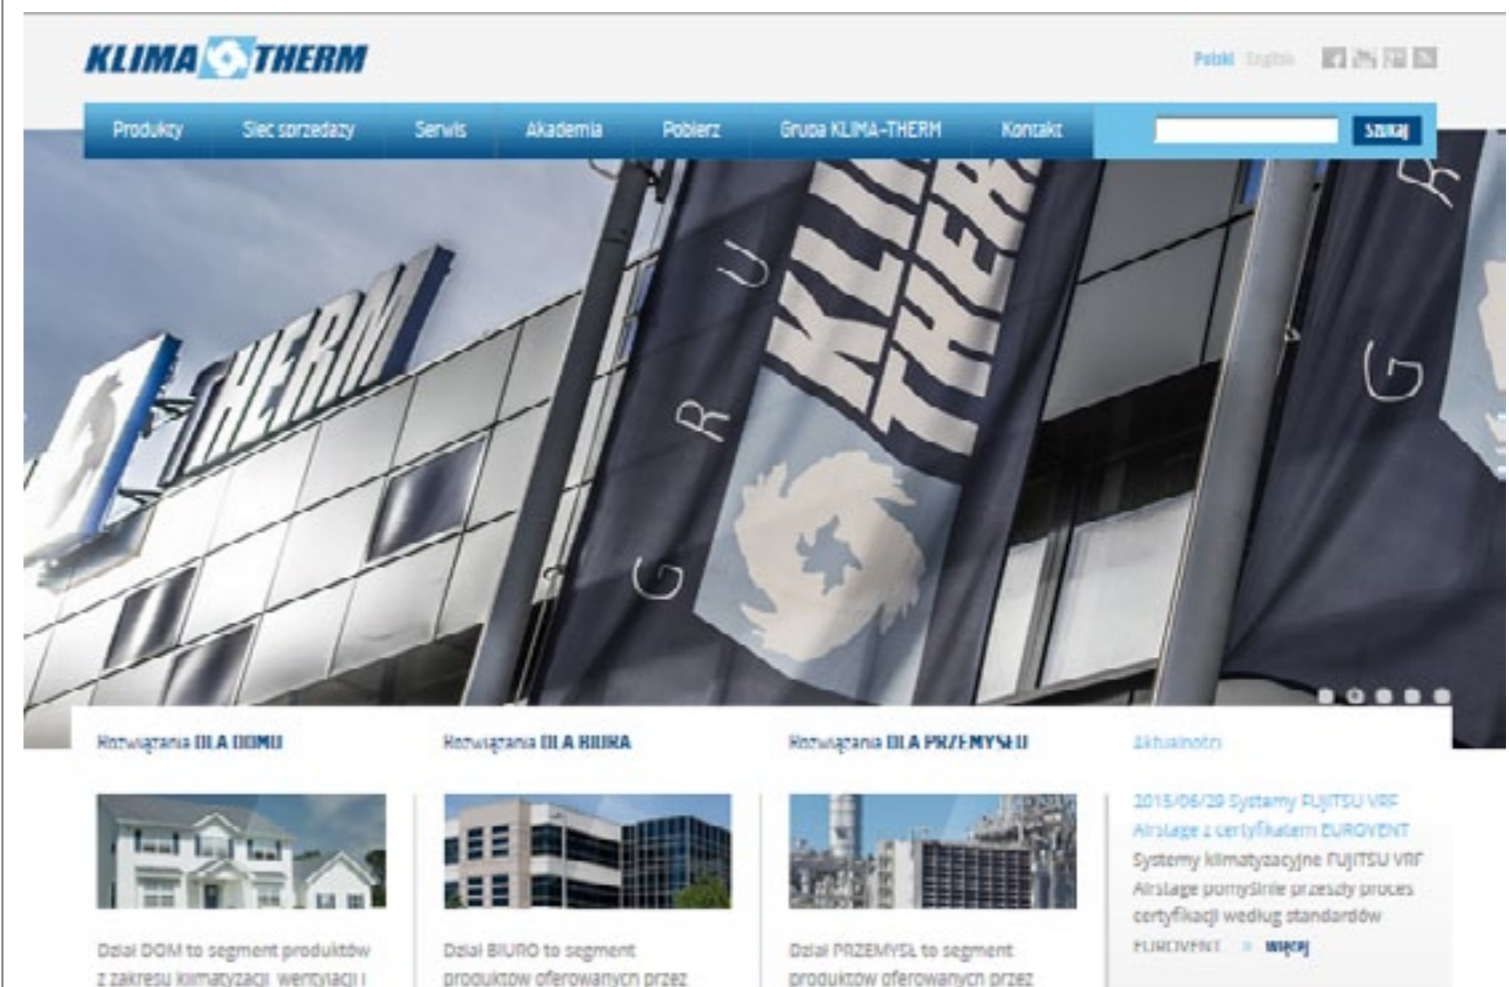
KLIMA THERM

Polski English

Produkty Siec sprzedazy Serwis Akademia Pobierz Grupa KLIMA-THERM Kontakt

Szukaj

THERM

GRUPA KLIMA THERM

GR

Rozwiązania DLA DOMU

Dział DOM to segment produktów z zakresu klimatyzacji, wentylacji i

Rozwiązania DLA BIURA

Dział BIURO to segment produktów oferowanych przez

Rozwiązania DLA PRZEMYSŁU

Dział PRZEMYSŁ to segment produktów oferowanych przez

Aktualności

2015/06/29 Systemy FUJITSU VRF Airstage z certyfikatem EUROVENT

Systemy klimatyzacyjne FUJITSU VRF Airstage pomyślnie przeszły proces certyfikacji według standardów EUROVENT » więcej